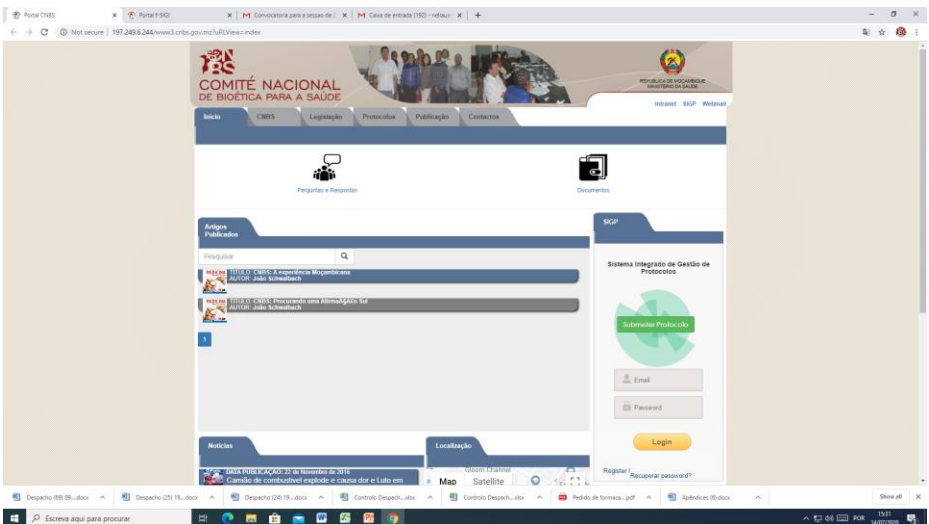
Portal CNBS | Portal F-SIGP | Convocatoria para a sessao de ... | Caixa de entrada (192) - ... | +

Not secure | 197.249.6.244/www3.cnbs.gov.mz/?URLView=index

COMITÉ NACIONAL DE BIOÉTICA PARA A SAÚDE

REPÚBLICA DE MOÇAMBIQUE MINISTÉRIO DA SAÚDE

Intranet SIGP Webmail

Inicio | CNBS | Legislação | Protocolos | Publicação | Contactos

Perguntas e Respostas

Documentos

Artigos Publicados

Pesquisar

TITULO: CNBS: A experiência Moçambicana
AUTOR: João Schwalbach

TITULO: CNBS: Procurando uma AfirmaÃ§Ã£o Sul
AUTOR: João Schwalbach

1

SIGP

Sistema Integrado de Gestão de Protocolos

Submeter Protocolo

Email

Password

Login

Registar | Recuperar password?

Notícias

DATA PUBLICAÇÃO: 22 de Novembro de 2016
Camião de combustível explode e causa dor e Luto em

Localização

Map Satellite

Despacho (69) 09....docx | Despacho (25) 19....docx | Despacho (24) 19....docx | Controlo Despach....xlsx | Controlo Despach....xlsx | Pedido de formaca....pdf | Apêndices (6).docx | Show all

Escreva aqui para procurar

POR 15:01 14/07/2020